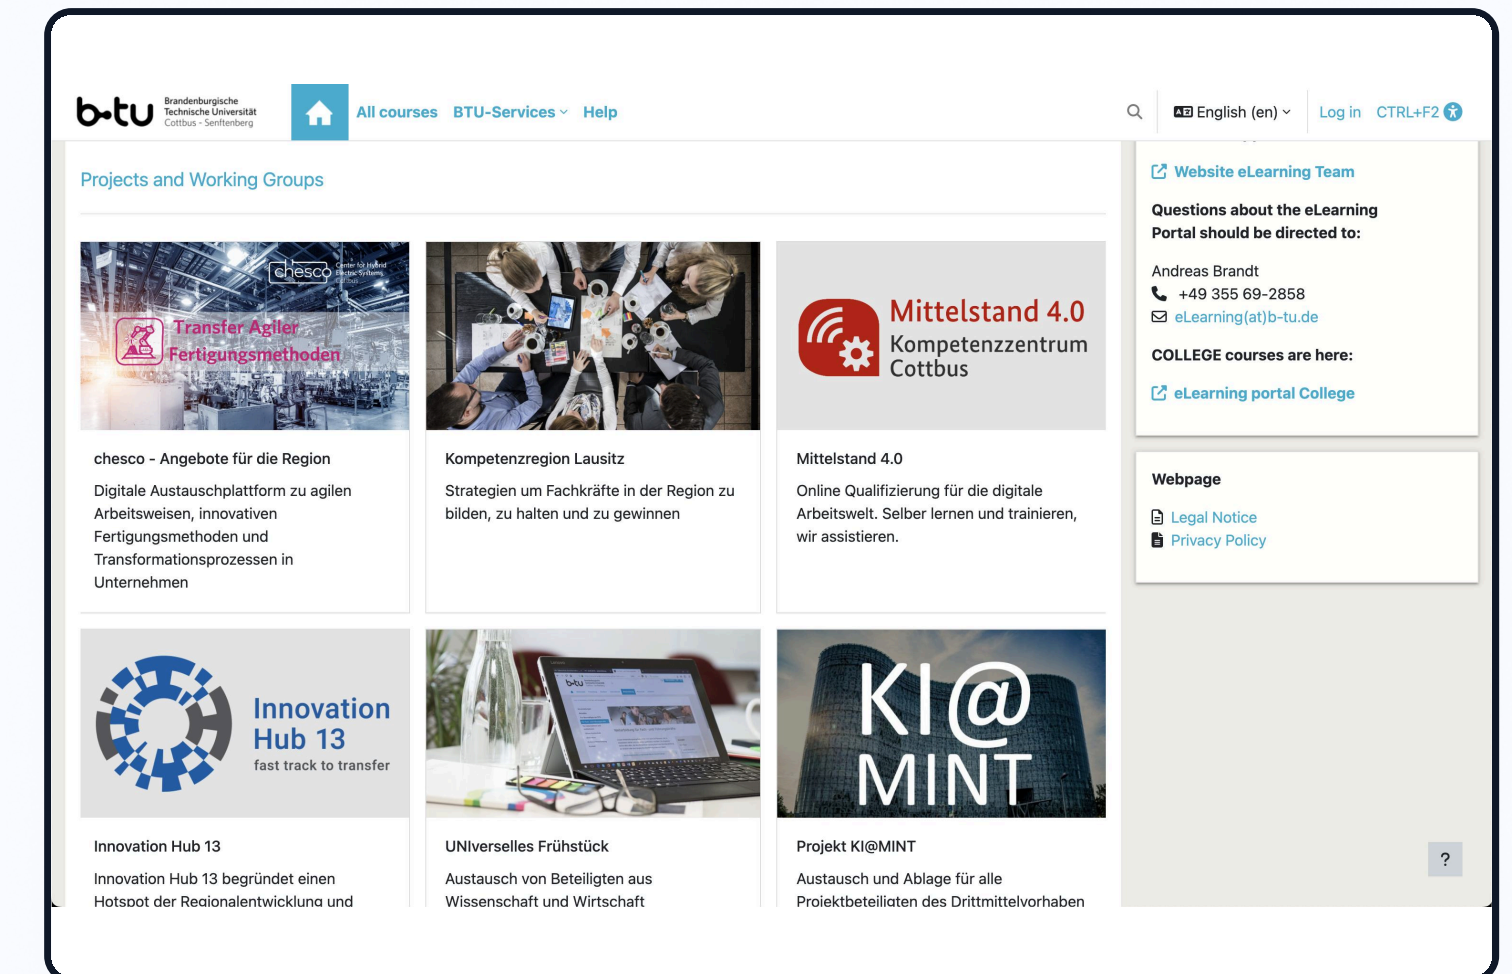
b-tu Brandenburgische Technische Universität Cottbus - Senftenberg

All courses BTU-Services Help

English (en) Log in CTRL+F2

Projects and Working Groups

chesco Center for Hybrid Electric Systems Cottbus

Transfer Agiler Fertigungsmethoden

chesco - Angebote für die Region

Digitale Austauschplattform zu agilen Arbeitsweisen, innovativen Fertigungsmethoden und Transformationsprozessen in Unternehmen

Kompetenzregion Lausitz

Strategien um Fachkräfte in der Region zu bilden, zu halten und zu gewinnen

Mittelstand 4.0 Kompetenzzentrum Cottbus

Mittelstand 4.0

Online Qualifizierung für die digitale Arbeitswelt. Selber lernen und trainieren, wir assistieren.

Innovation Hub 13 fast track to transfer

Innovation Hub 13

Innovation Hub 13 begründet einen Hotspot der Regionalentwicklung und

UNIverselles Frühstück

Austausch von Beteiligten aus Wissenschaft und Wirtschaft

KI@ MINT

Projekt KI@MINT

Austausch und Ablage für alle Projektbeteiligten des Drittmittelvorhaben

Website eLearning Team

Questions about the eLearning Portal should be directed to:

Andreas Brandt
+49 355 69-2858
eLearning(at)b-tu.de

COLLEGE courses are here:

eLearning portal College

Webpage

Legal Notice
Privacy Policy

?